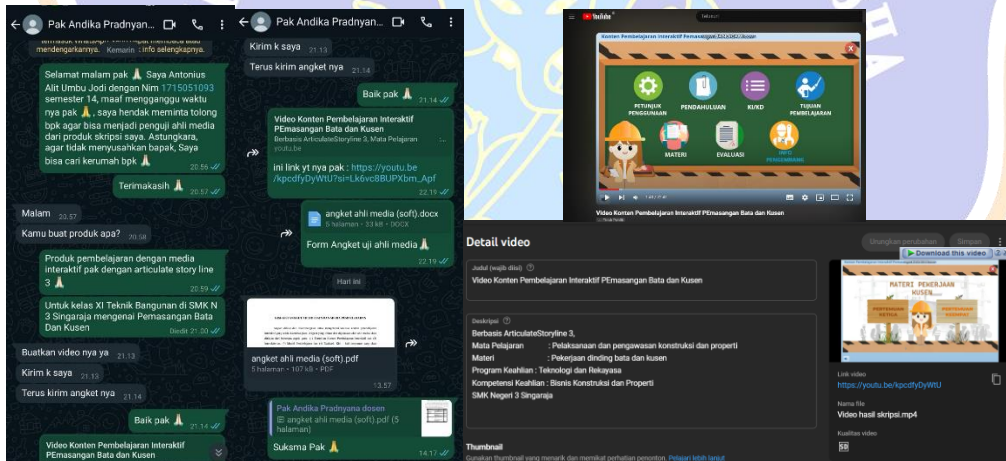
Pak Andika Pradnyan...

mendengarkannya. Kemarin info selengkapnya.

Selamat malam pak 🙏 Saya Antonius Alit Umbu Jodi dengan Nim 1715051093 semester 14, maaf mengganggu waktu nya pak 🙏, saya hendak meminta tolong bpk agar bisa menjadi penguji ahli media dari produk skripsi saya. Astungkara, agar tidak menyusahkan bapak, Saya bisa cari kerumah bpk 🙏 20.56

Terimakasih 🙏 20.57

Malam 20.57

Kamu buat produk apa? 20.58

Produk pembelajaran dengan media interaktif pak dengan articulate story line 3 🙏 20.59

Untuk kelas XI Teknik Bangunan di SMK N 3 Singaraja mengenai Pemasangan Bata Dan Kusen Diedit 21.00

Buatkan video nya ya 21.13

Kirim k saya 21.13

Terus kirim angket nya 21.14

Baik pak 🙏 21.14

Video Konten Pembelajaran Interaktif PEmasangan Bata dan Kusen

Pak Andika Pradnyan...

Kirim k saya 21.13

Terus kirim angket nya 21.14

Baik pak 🙏 21.14

Video Konten Pembelajaran Interaktif PEmasangan Bata dan Kusen
Berbasis ArticulateStoryline 3, Mata Pelajaran
youtu.be

ini link yt nya pak : https://youtu.be/kpcdfyDyWtU?si=Lk6vc8BUPXbm_Apf 22.19

angket ahli media (soft).docx
5 halaman • 33 kB • DOCX

Form Angket uji ahli media 🙏 22.19

Hari ini

angket ahli media (soft).pdf
5 halaman • 107 kB • PDF 13.57

Pak Andika Pradnyana dosen
angket ahli media (soft).pdf (5 halaman)

Suksma Pak 🙏 14.17

YouTube

Video Konten Pembelajaran Interaktif PEmasangan Bata dan Kusen

PETUNJUK PENGGUNAAN
PENDAHULUAN
KI/KD
TUJUAN PEMBELAJARAN
MATERI
EVALUASI
INFO PENGEMBANG

Video Konten Pembelajaran Interaktif PEmasangan Bata dan Kusen

Detail video

Urungkan perubahan
Simpan
Download this video

Judul (wajib diisi)
Video Konten Pembelajaran Interaktif PEmasangan Bata dan Kusen

Deskripsi
Berbasis ArticulateStoryline 3,
Mata Pelajaran : Pelaksanaan dan pengawasan konstruksi dan properti
Materi : Pekerjaan dinding bata dan kusen
Program Keahlian : Teknologi dan Rekayasa
Kompetensi Keahlian : Bisnis Konstruksi dan Properti
SMK Negeri 3 Singaraja

MATERI PEKERJAAN KUSEN

Link video
https://youtu.be/kpcdfyDyWtU

Nama file
Video hasil skripsi.mp4

Kualitas video

Thumbnail
Gunakan thumbnail yang menarik dan memikat perhatian penonton. Pelajari lebih lanjut